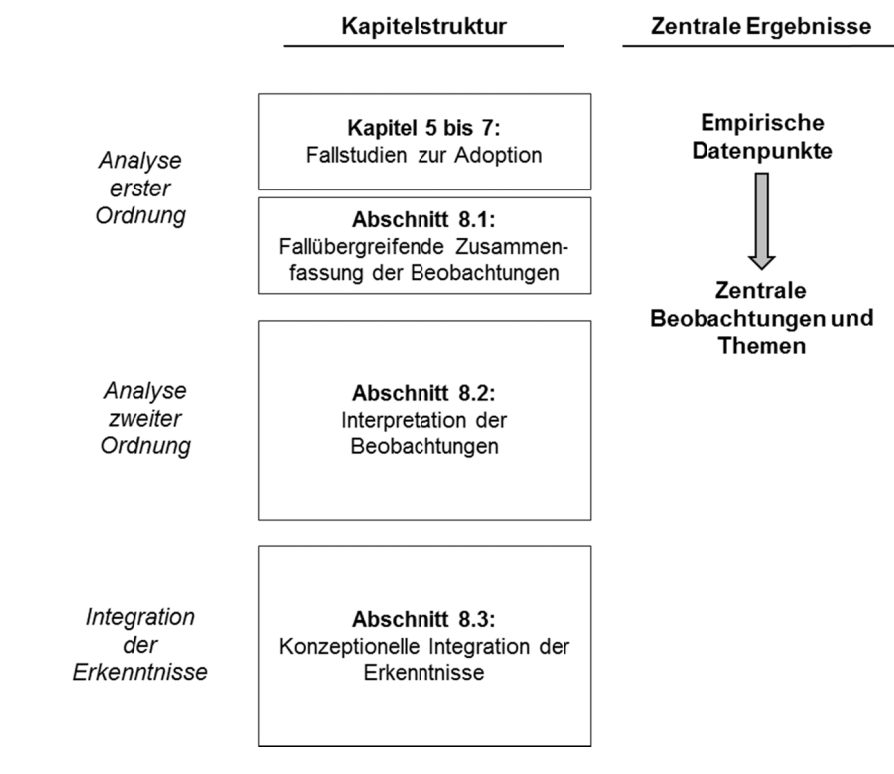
Kapitelstruktur

Zentrale Ergebnisse

Analyse erster Ordnung

Kapitel 5 bis 7:
Fallstudien zur Adoption

Abschnitt 8.1:
Fallübergreifende Zusammenfassung der Beobachtungen

Empirische Datenpunkte

Zentrale Beobachtungen und Themen

Analyse zweiter Ordnung

Abschnitt 8.2:
Interpretation der Beobachtungen

Integration der Erkenntnisse

Abschnitt 8.3:
Konzeptionelle Integration der Erkenntnisse